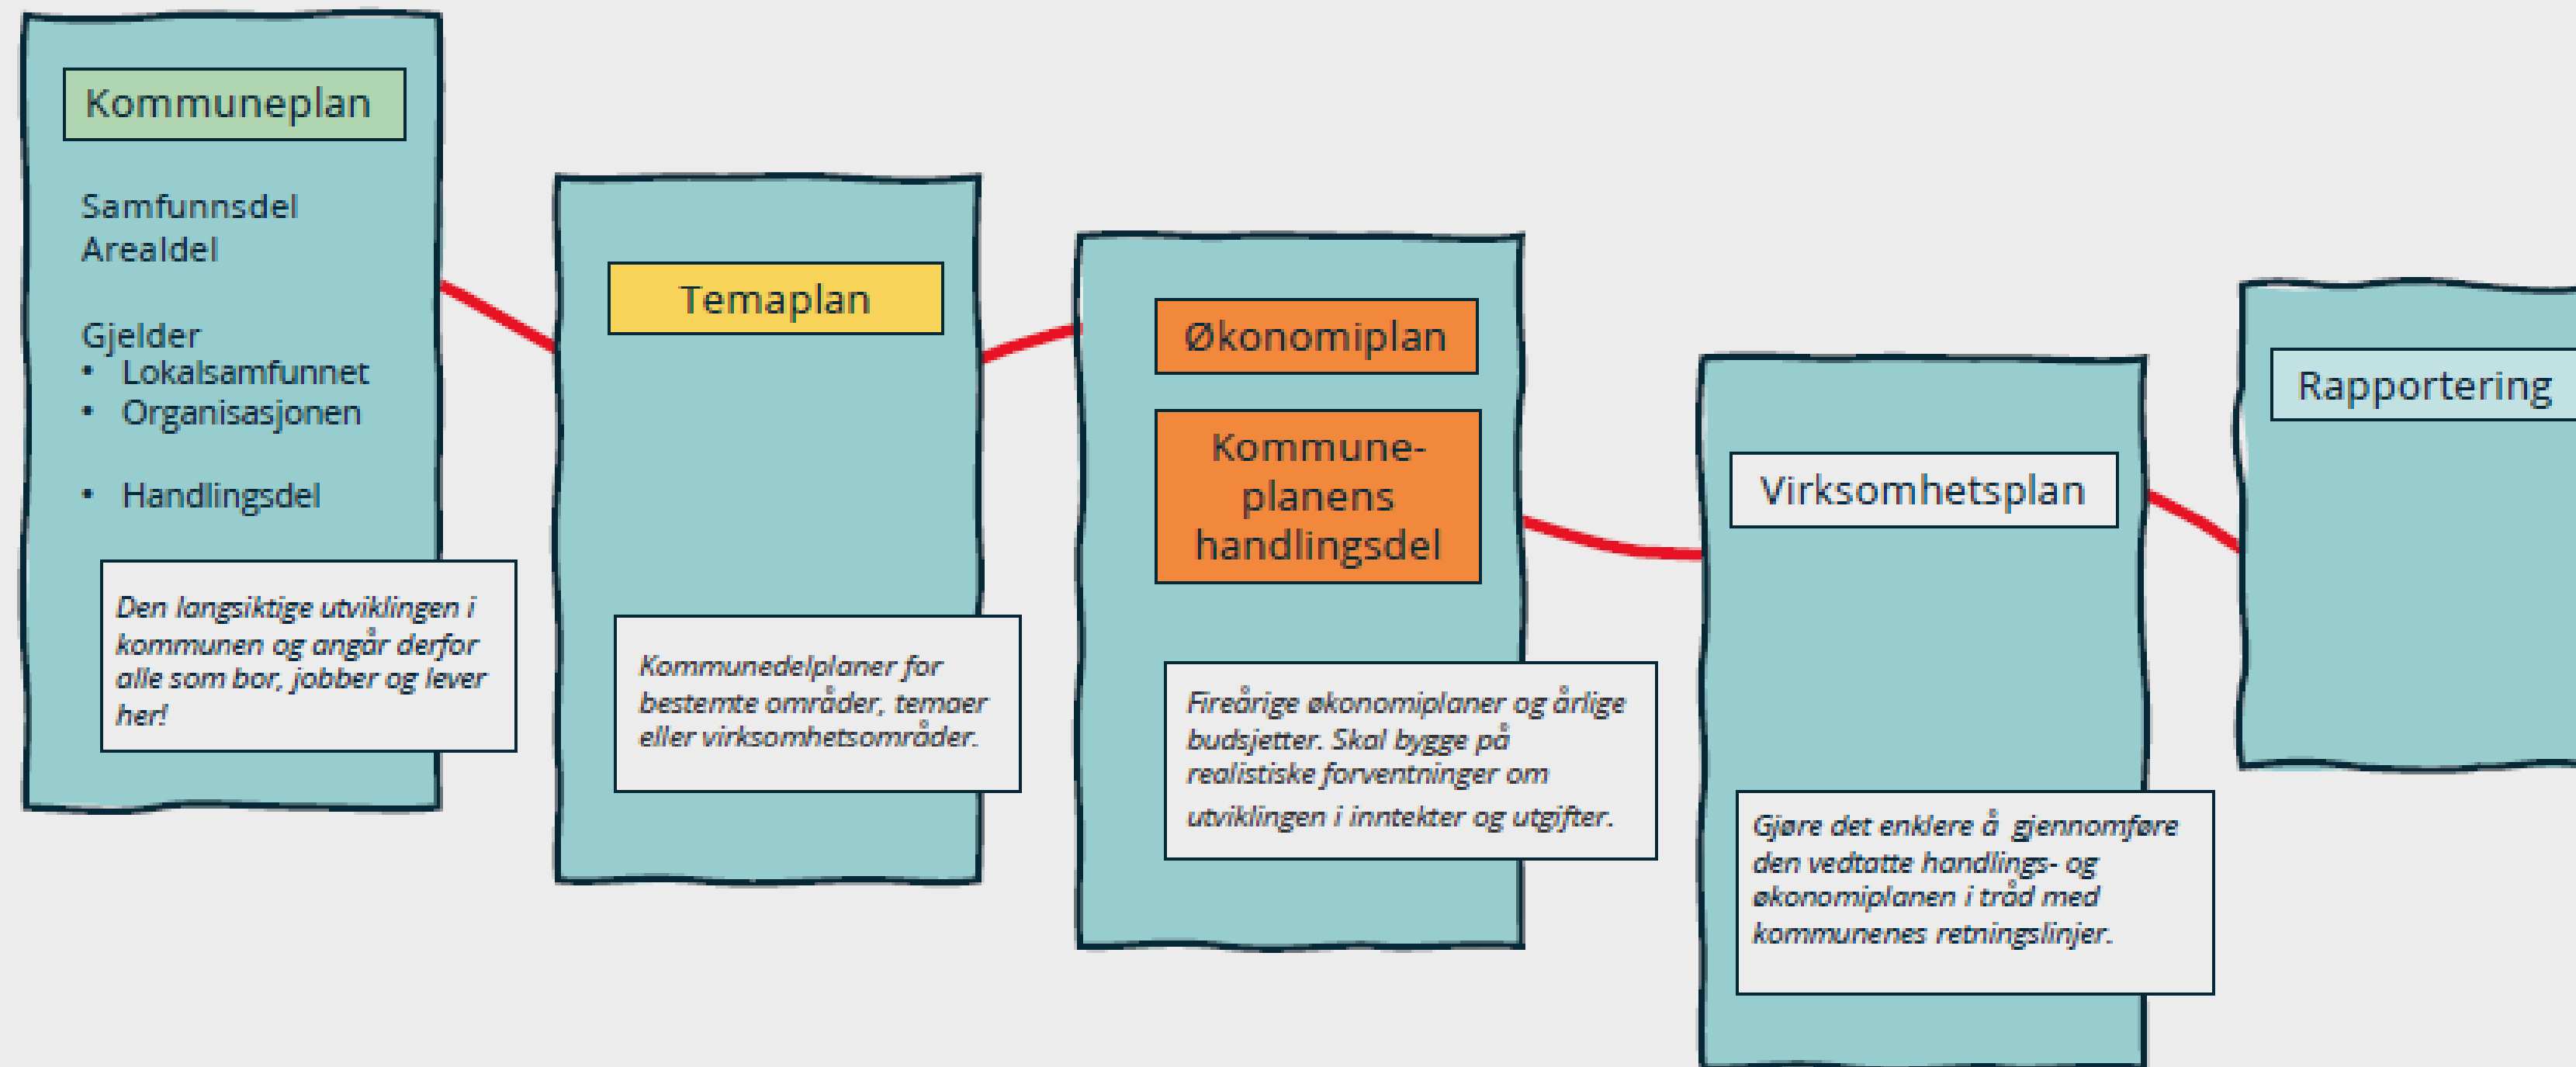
Kommuneplan

Samfunnsdel
Arealdel

Gjelder
• Lokalsamfunnet
• Organisasjonen

• Handlingsdel

Den langsiktige utviklingen i kommunen og angår derfor alle som bor, jobber og lever her!

Temaplan

Kommunedelplaner for bestemte områder, temaer eller virksomhetsområder.

Økonomiplan

Kommuneplanens handlingsdel

Fireårige økonomiplaner og årlige budsjetter. Skal bygge på realistiske forventninger om utviklingen i inntekter og utgifter.

Virksomhetsplan

Gjøre det enklere å gjennomføre den vedtatte handlings- og økonomiplanen i tråd med kommunenes retningslinjer.

Rapportering